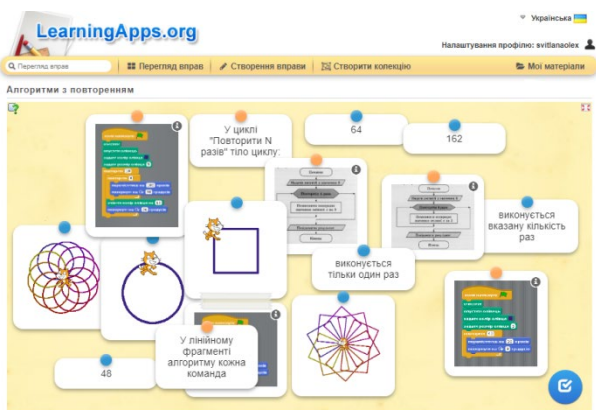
LearningApps.org

Українська

Налаштування профілю: svitlanaolex

Перегляд вправ

Перегляд вправ

Створення вправи

Створити колекцію

Мої матеріали

Алгоритми з повторенням

У циклі "Повторити N разів" тіло циклу:

64

162

виконується вказану кількість раз

виконується тільки один раз

У лінійному фрагменті алгоритму кожна команда

48